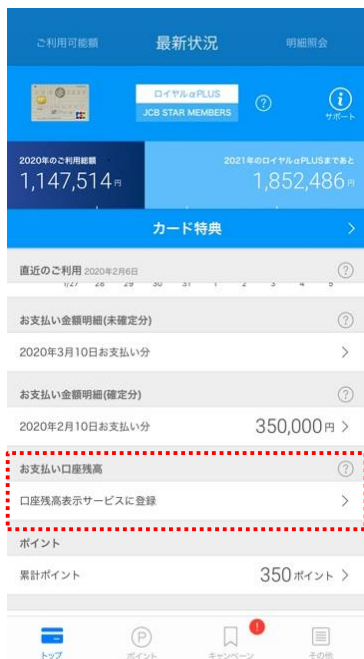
ご利用可能額　最新状況　明細照会

ロイヤルαPLUS
JCB STAR MEMBERS
?
i
サポート

2020年のご利用総額
1,147,514円

2021年のロイヤルαPLUSまであと
1,852,486円

カード特典 >

直近のご利用 2020年2月6日 ?

1/27 28 29 30 31 1 2 3 4 5

お支払い金額明細(未確定分) ?

2020年3月10日お支払い分 >

お支払い金額明細(確定分) ?

2020年2月10日お支払い分　350,000円 >

お支払い口座残高 ?

口座残高表示サービスに登録 >

ポイント

累計ポイント　350ポイント >

トップ　ポイント　キャンペーン !　その他